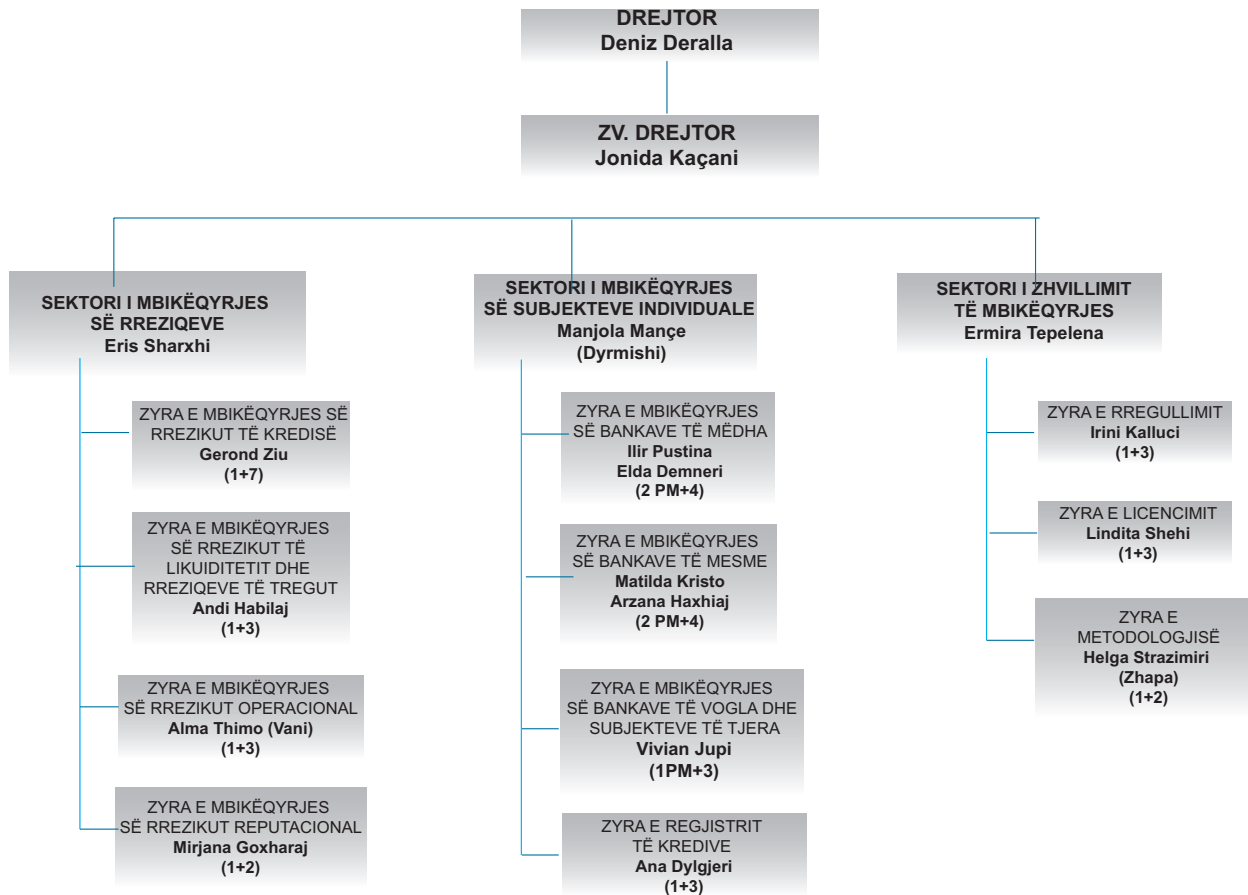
DREJTOR
Deniz Deralla

ZV. DREJTOR
Jonida Kaçani

SEKTORI I MBIKËQYRJES SË RREZIQEVE
Eris Sharxhi

ZYRA E MBIKËQYRJES SË RREZIKUT TË KREDISË
Gerond Ziu
(1+7)

ZYRA E MBIKËQYRJES SË RREZIKUT TË LIKUIDITETIT DHE RREZIQEVE TË TREGUT
Andi Habilaj
(1+3)

ZYRA E MBIKËQYRJES SË RREZIKUT OPERACIONAL
Alma Thimo (Vani)
(1+3)

ZYRA E MBIKËQYRJES SË RREZIKUT REPUTACIONAL
Mirjana Goxharaj
(1+2)

SEKTORI I MBIKËQYRJES SË SUBJEKTEVE INDIVIDUALE
Manjola Mançe
(Dyrmishi)

ZYRA E MBIKËQYRJES SË BANKAVE TË MËDHA
Ilir Pustina
Elda Demneri
(2 PM+4)

ZYRA E MBIKËQYRJES SË BANKAVE TË MESME
Matilda Kristo
Arzana Haxhiaj
(2 PM+4)

ZYRA E MBIKËQYRJES SË BANKAVE TË VOGLA DHE SUBJEKTEVE TË TJERA
Vivian Jupi
(1PM+3)

ZYRA E REGJISTRIT TË KREDIVE
Ana Dylgjeri
(1+3)

SEKTORI I ZHVILLIMIT TË MBIKËQYRJES
Ermira Tepelena

ZYRA E RREGULLIMIT
Irini Kalluci
(1+3)

ZYRA E LICENCIMIT
Lindita Shehi
(1+3)

ZYRA E METODOLOGJISË
Helga Strazimiri
(Zhapa)
(1+2)